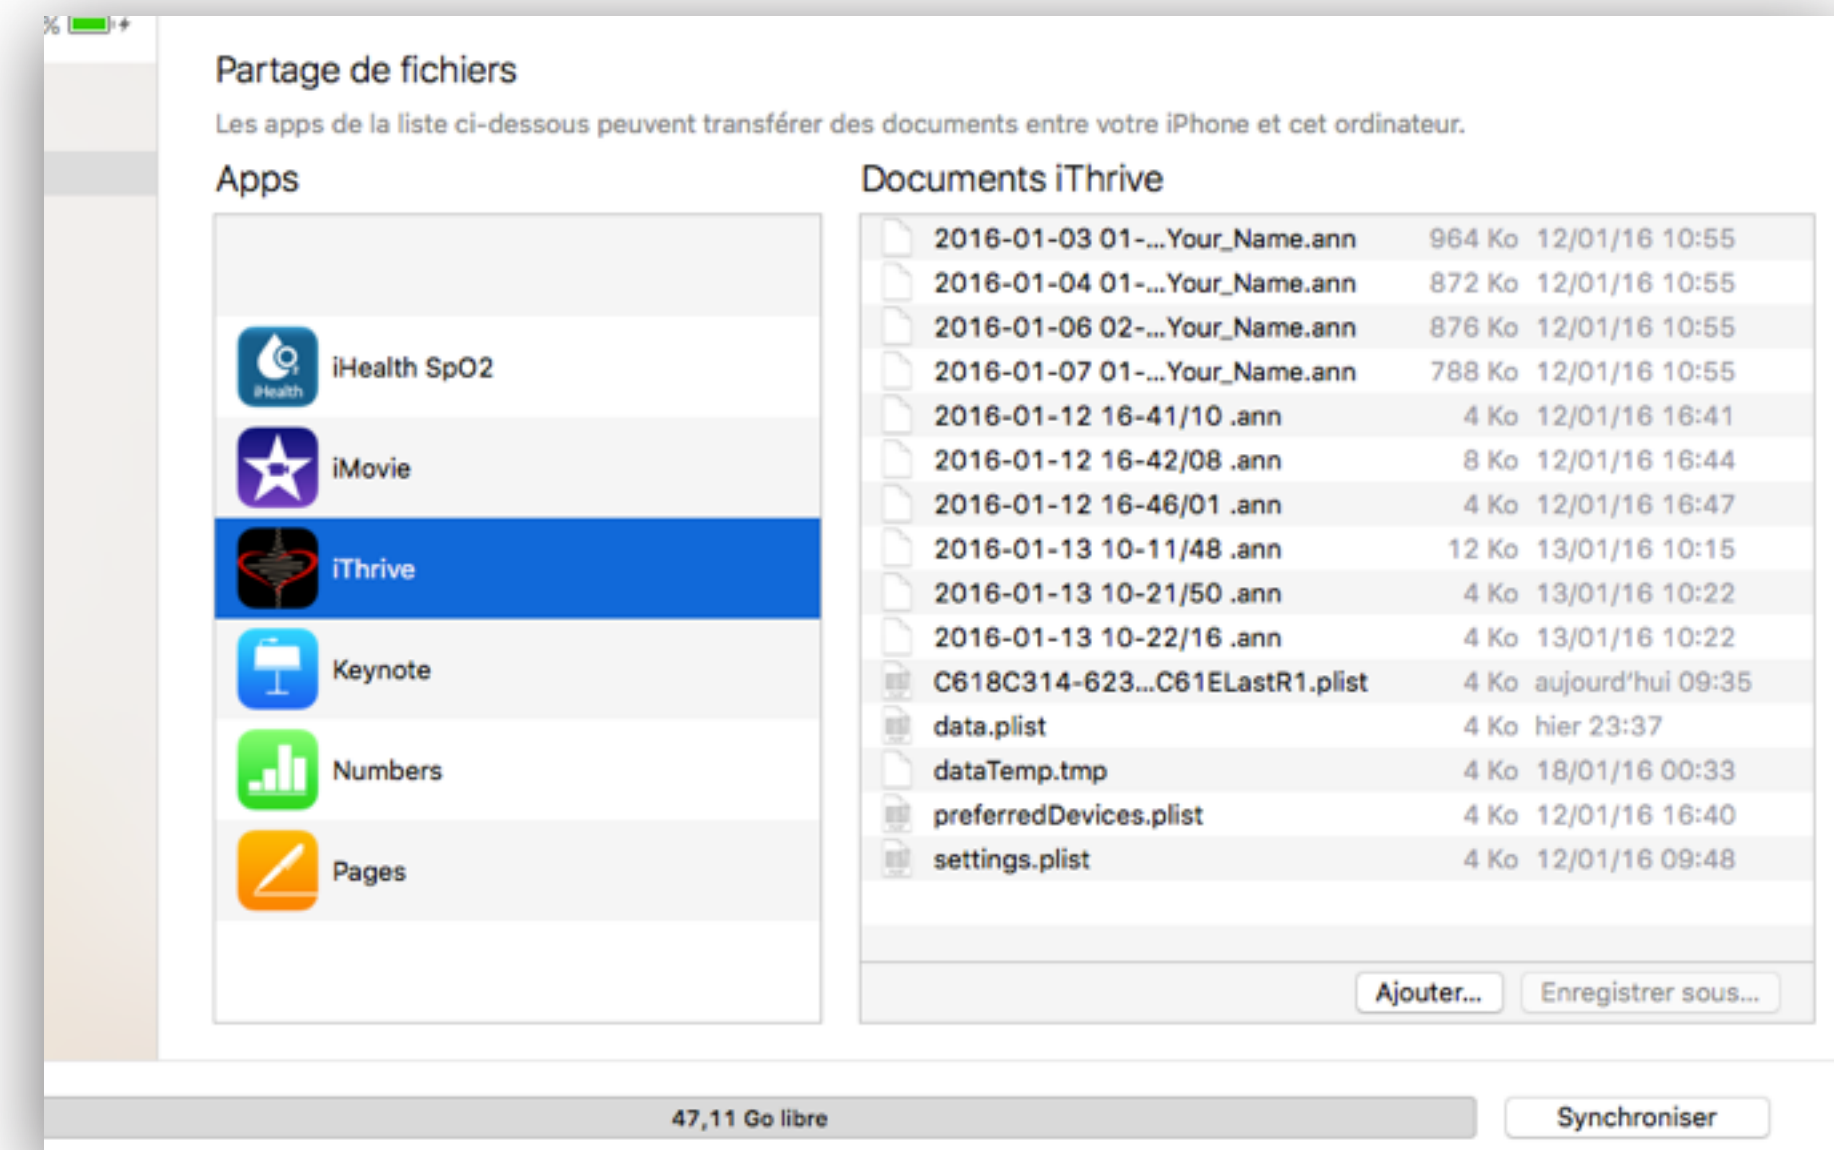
%

Partage de fichiers

Les apps de la liste ci-dessous peuvent transférer des documents entre votre iPhone et cet ordinateur.

Apps

iHealth
iHealth SpO2
iMovie
iThrive
Keynote
Numbers
Pages

Documents iThrive

| | | |
|---|---|---|
| 2016-01-03 01-...Your_Name.ann | 964 Ko | 12/01/16 10:55 |
| 2016-01-04 01-...Your_Name.ann | 872 Ko | 12/01/16 10:55 |
| 2016-01-06 02-...Your_Name.ann | 876 Ko | 12/01/16 10:55 |
| 2016-01-07 01-...Your_Name.ann | 788 Ko | 12/01/16 10:55 |
| 2016-01-12 16-41/10 .ann | 4 Ko | 12/01/16 16:41 |
| 2016-01-12 16-42/08 .ann | 8 Ko | 12/01/16 16:44 |
| 2016-01-12 16-46/01 .ann | 4 Ko | 12/01/16 16:47 |
| 2016-01-13 10-11/48 .ann | 12 Ko | 13/01/16 10:15 |
| 2016-01-13 10-21/50 .ann | 4 Ko | 13/01/16 10:22 |
| 2016-01-13 10-22/16 .ann | 4 Ko | 13/01/16 10:22 |
| C618C314-623...C61ELastR1.plist | 4 Ko | aujourd'hui 09:35 |
| data.plist | 4 Ko | hier 23:37 |
| dataTemp.tmp | 4 Ko | 18/01/16 00:33 |
| preferredDevices.plist | 4 Ko | 12/01/16 16:40 |
| settings.plist | 4 Ko | 12/01/16 09:48 |

Ajouter... Enregistrer sous...

47,11 Go libre

Synchroniser